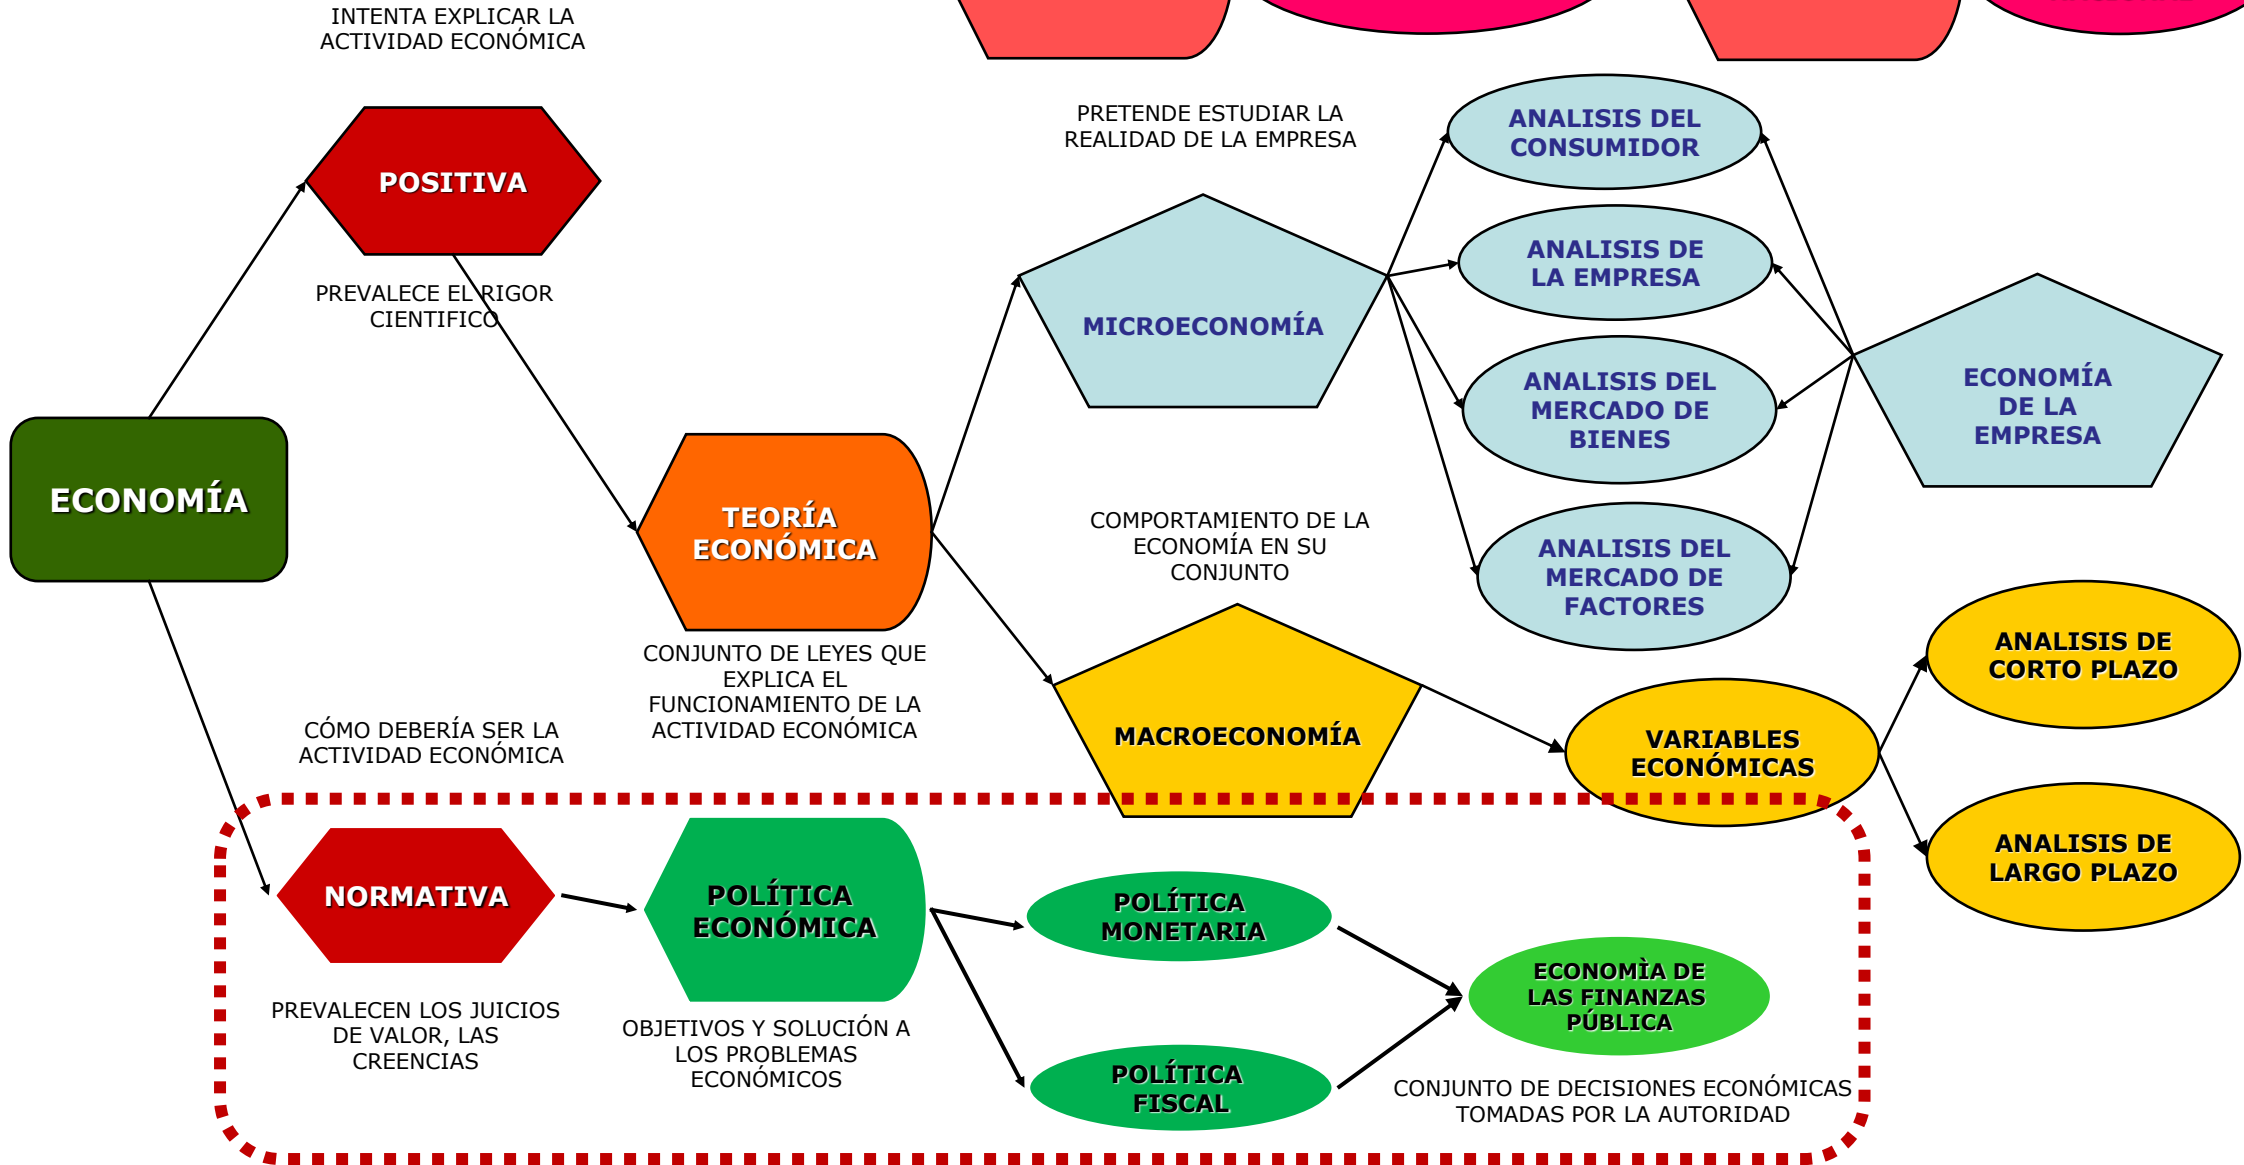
INTENTA EXPLICAR LA ACTIVIDAD ECONÓMICA

POSITIVA

PREVALECE EL RIGOR CIENTIFICO

ECONOMÍA

TEORÍA ECONÓMICA

CONJUNTO DE LEYES QUE EXPLICA EL FUNCIONAMIENTO DE LA ACTIVIDAD ECONÓMICA

PRETENDE ESTUDIAR LA REALIDAD DE LA EMPRESA

MICROECONOMÍA

ANALISIS DEL CONSUMIDOR

ANALISIS DE LA EMPRESA

ANALISIS DEL MERCADO DE BIENES

ANALISIS DEL MERCADO DE FACTORES

ECONOMÍA DE LA EMPRESA

COMPORTAMIENTO DE LA ECONOMÍA EN SU CONJUNTO

MACROECONOMÍA

VARIABLES ECONÓMICAS

ANALISIS DE CORTO PLAZO

ANALISIS DE LARGO PLAZO

CÓMO DEBERÍA SER LA ACTIVIDAD ECONÓMICA

NORMATIVA

PREVALECEN LOS JUICIOS DE VALOR, LAS CREENCIAS

POLÍTICA ECONÓMICA

OBJETIVOS Y SOLUCIÓN A LOS PROBLEMAS ECONÓMICOS

POLÍTICA MONETARIA

POLÍTICA FISCAL

ECONOMÌA DE LAS FINANZAS PÚBLICA

CONJUNTO DE DECISIONES ECONÓMICAS TOMADAS POR LA AUTORIDAD